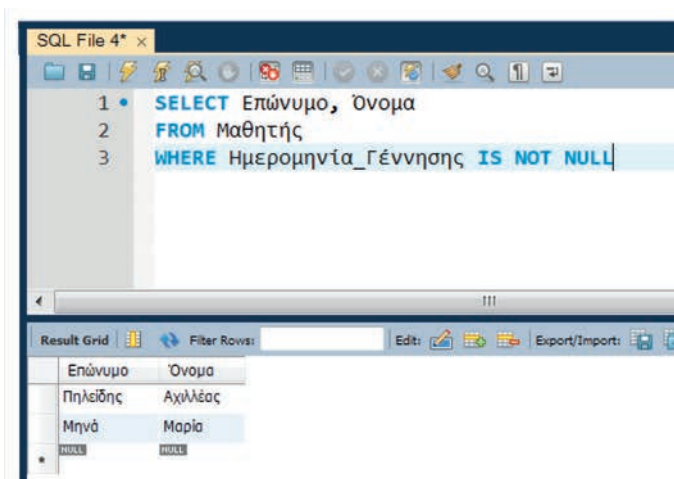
SQL File 4* ×

1 SELECT Επώνυμο, Όνομα
2 FROM Μαθητής
3 WHERE Ημερομηνία_Γέννησης IS NOT NULL

Result Grid | Filter Rows: | Edit: | Export/Import:

| Επώνυμο | Όνομα |
|---|---|
| Πηλείδης | Αχιλλέας |
| Μηνά | Μαρία |
| NULL | NULL |